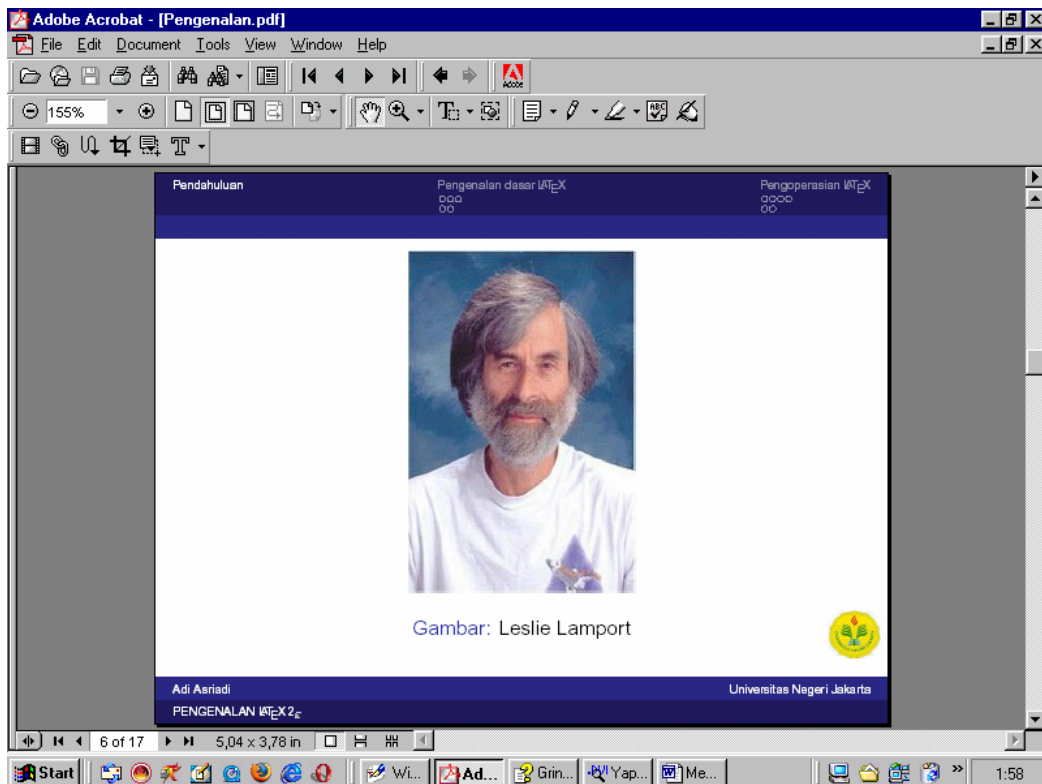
Adobe Acrobat - [Pengenalan.pdf]

File Edit Document Tools View Window Help

155%

Pendahuluan

Pengenalan dasar LaTeX

Pengoperasian LaTeX

Gambar: Leslie Lamport

Adi Asriadi

Universitas Negeri Jakarta

PENGENALAN LaTeX $2_\varepsilon$

6 of 17

5,04 x 3,78 in

Start

Wi...

Ad...

Grin...

Yap...

Me...

1:58